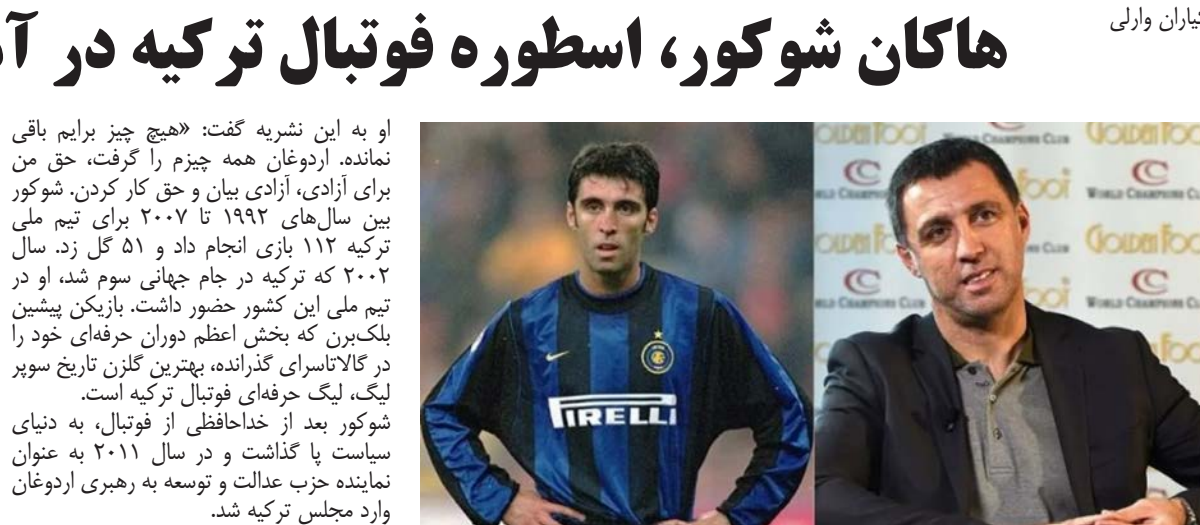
یاران وارلی

هاکان شوکور، اسطوره فوتبال ترکیه در آ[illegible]

او به این نشریه گفت: «هیچ چیز برایم باقی نمانده. اردوغان همه چیزم را گرفت، حق من برای آزادی، آزادی بیان و حق کار کردن. شوکور بین سال‌های ۱۹۹۲ تا ۲۰۰۷ برای تیم ملی ترکیه ۱۱۲ بازی انجام داد و ۵۱ گل زد. سال ۲۰۰۲ که ترکیه در جام جهانی سوم شد، او در تیم ملی این کشور حضور داشت. بازیکن پیشین بلک‌برن که بخش اعظم دوران حرفه‌ای خود را در گالاتاسرای گذرانده، بهترین گلزن تاریخ سوپر لیگ، لیگ حرفه‌ای فوتبال ترکیه است.
شوکور بعد از خداحافظی از فوتبال، به دنیای سیاست پا گذاشت و در سال ۲۰۱۱ به عنوان نماینده حزب عدالت و توسعه به رهبری اردوغان وارد مجلس ترکیه شد.

GOLDEN FOOT
WORLD CHAMPIONS CLUB
PIRELLI